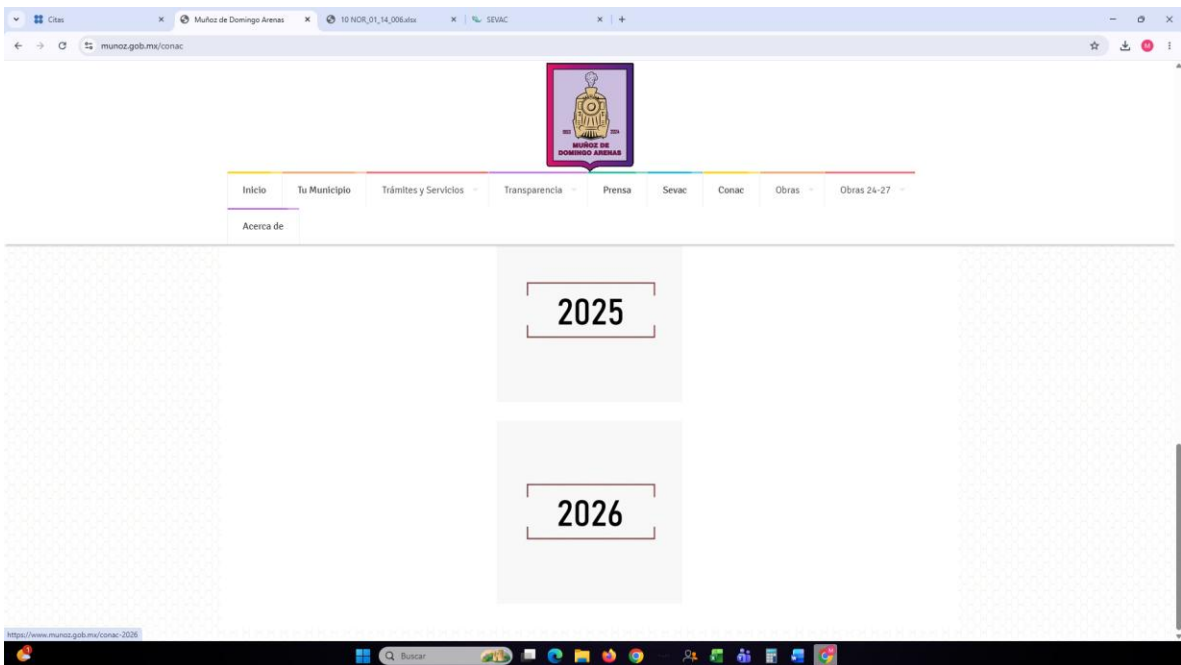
Citas
Muñoz de Domingo Arenas
10 NOR_01_14_006.xlsx
SEVAC
munoz.gob.mx/conac

2021 2024
MUÑOZ DE DOMINGO ARENAS

Inicio
Tu Municipio
Trámites y Servicios
Transparencia
Prensa
Sevac
Conac
Obras
Obras 24-27
Acerca de

2025

2026

https://www.munoz.gob.mx/conac-2026
Buscar